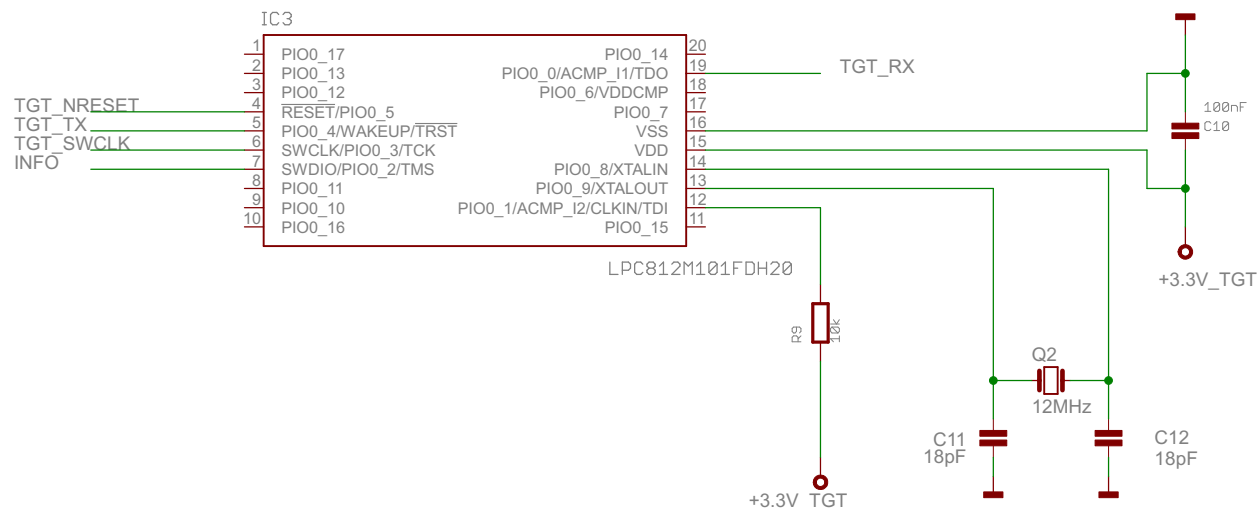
IC3

| | | | |
|---|---|---|---|
| 1 | PIO0_17 | PIO0_14 | 20 |
| 2 | PIO0_13 | PIO0_0/ACMP_I1/TDO | 19 |
| 3 | PIO0_12 | PIO0_6/VDDCMP | 18 |
| 4 | $\overline{RESET}$/PIO0_5 | PIO0_7 | 17 |
| 5 | PIO0_4/WAKEUP/$\overline{TRST}$ | VSS | 16 |
| 6 | SWCLK/PIO0_3/TCK | VDD | 15 |
| 7 | SWDIO/PIO0_2/TMS | PIO0_8/XTALIN | 14 |
| 8 | PIO0_11 | PIO0_9/XTALOUT | 13 |
| 9 | PIO0_10 | PIO0_1/ACMP_I2/CLKIN/TDI | 12 |
| 10 | PIO0_16 | PIO0_15 | 11 |

LPC812M101FDH20

TGT_NRESET
TGT_TX
TGT_SWCLK
INFO

TGT_RX

100nF
C10

+3.3V_TGT

R9
10k

+3.3V_TGT

Q2
12MHz

C11
18pF

C12
18pF